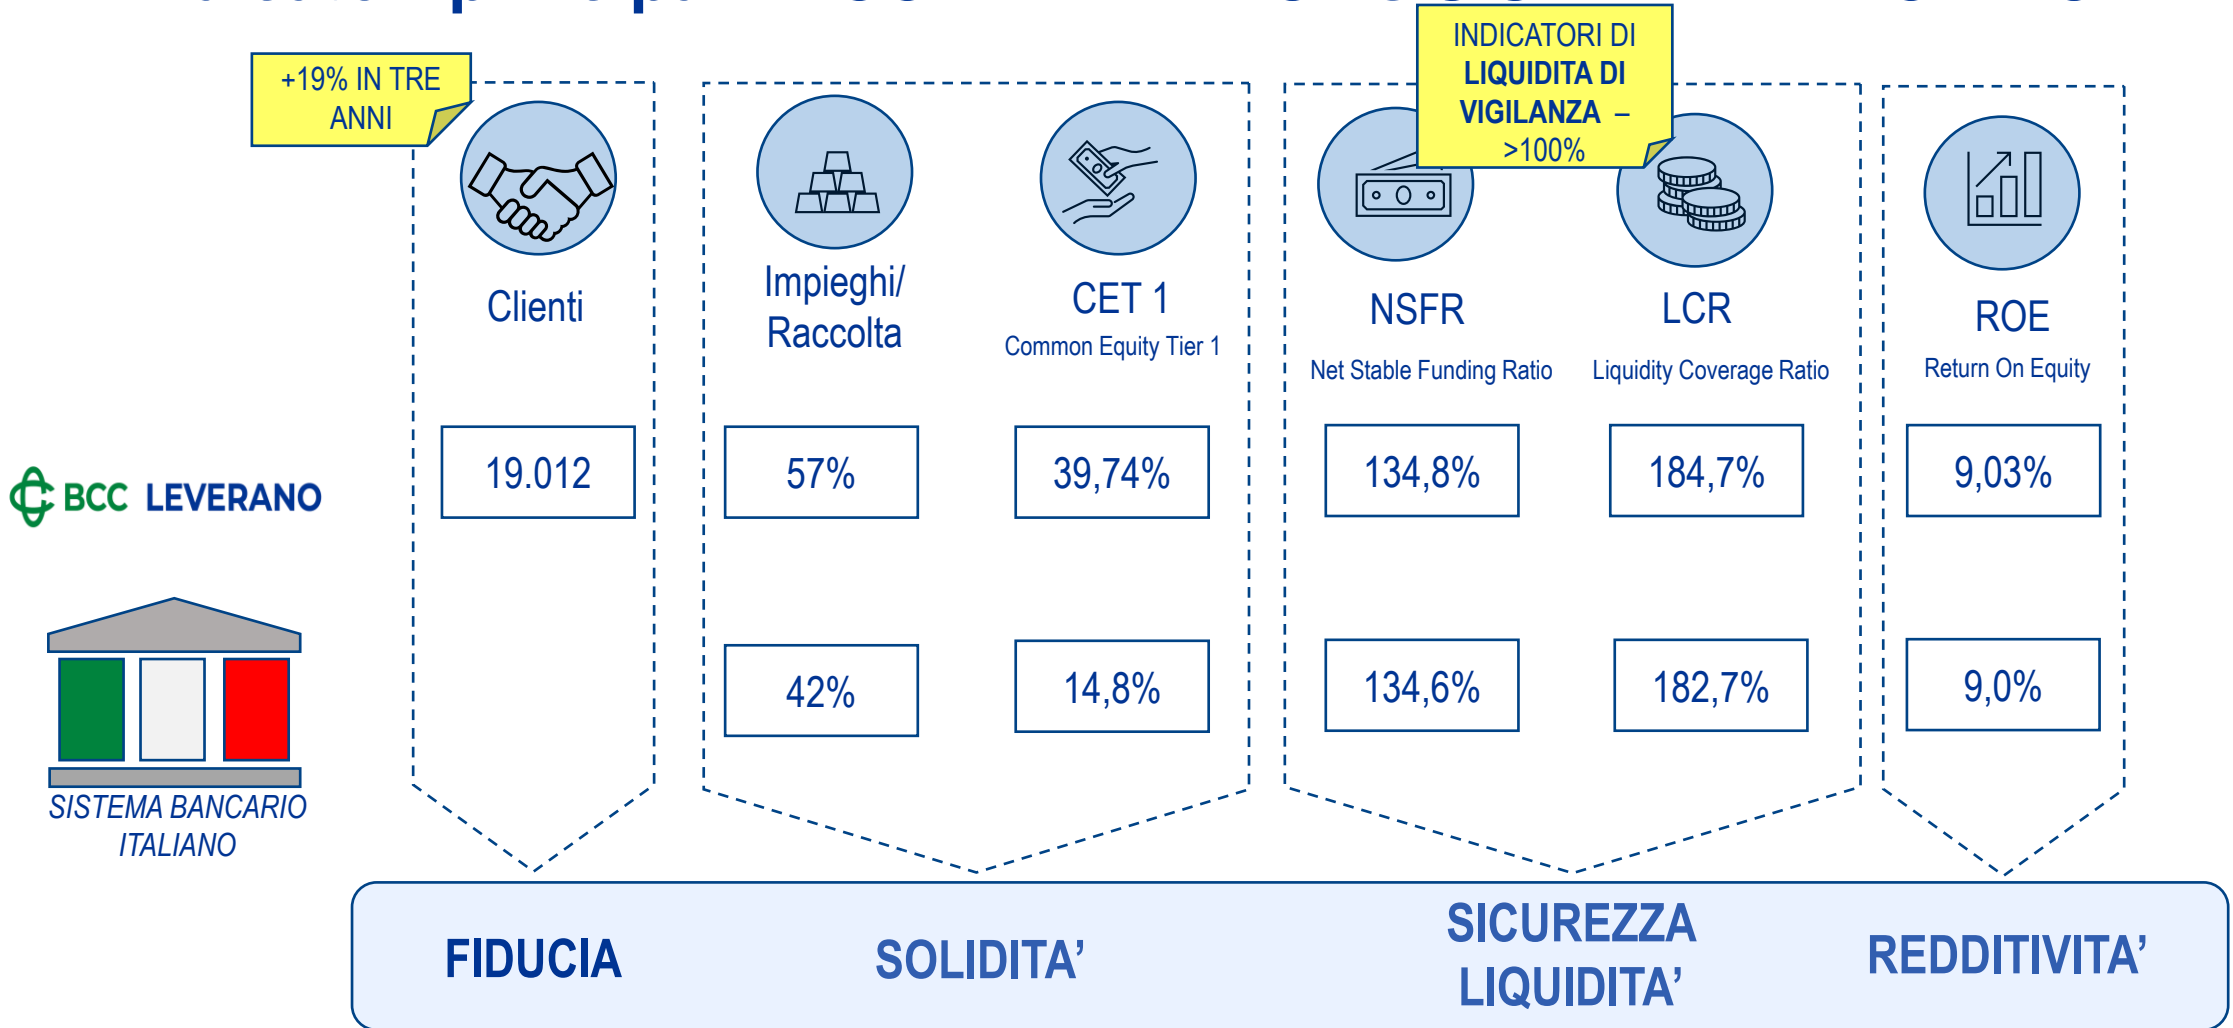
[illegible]

+19% IN TRE ANNI

INDICATORI DI **LIQUIDITA DI VIGILANZA** – >100%

Clienti

Impieghi/ Raccolta

CET 1
Common Equity Tier 1

NSFR
Net Stable Funding Ratio

LCR
Liquidity Coverage Ratio

ROE
Return On Equity

BCC LEVERANO

| 19.012 | 57% | 39,74% | 134,8% | 184,7% | 9,03% |
|---|---|---|---|---|---|

SISTEMA BANCARIO ITALIANO

| 42% | 14,8% | 134,6% | 182,7% | 9,0% |
|---|---|---|---|---|

FIDUCIA

SOLIDITA'

SICUREZZA LIQUIDITA'

REDDITIVITA'